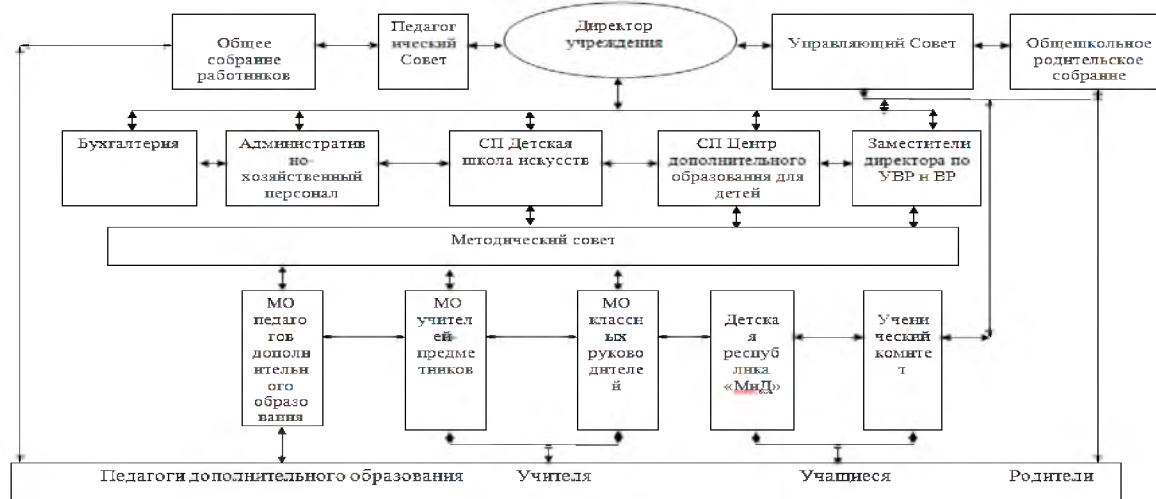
Общее собрание работников

Педагогический Совет

Директор учреждения

Управляющий Совет

Общешкольное родительское собрание

Бухгалтерия

Административно-хозяйственный персонал

СП Детская школа искусств

СП Центр дополнительного образования для детей

Заместители директора по УВР и ВР

Методический совет

МО педагогов дополнительного образования

МО учителей-предметников

МО классных руководителей

Детская республика «МиД»

Ученический комитет

Педагоги дополнительного образования Учителя Учащиеся Родители